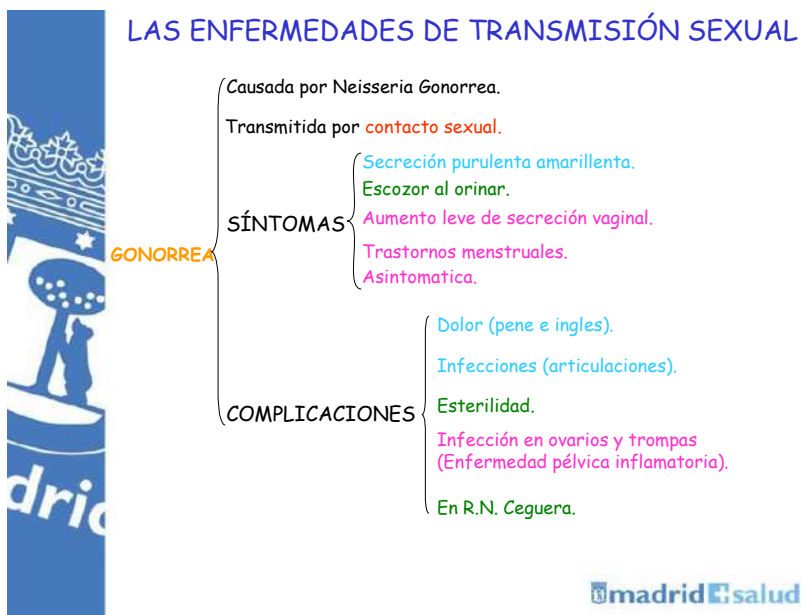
LAS ENFERMEDADES DE TRANSMISIÓN SEXUAL

GONORREA

Causada por Neisseria Gonorrea.

Transmitida por contacto sexual.

SÍNTOMAS

Secreción purulenta amarillenta.
Escozor al orinar.
Aumento leve de secreción vaginal.
Trastornos menstruales.
Asintomatica.

COMPLICACIONES

Dolor (pene e ingles).

Infecciones (articulaciones).

Esterilidad.

Infección en ovarios y trompas (Enfermedad pélvica inflamatoria).

En R.N. Ceguera.

dric

madrid salud